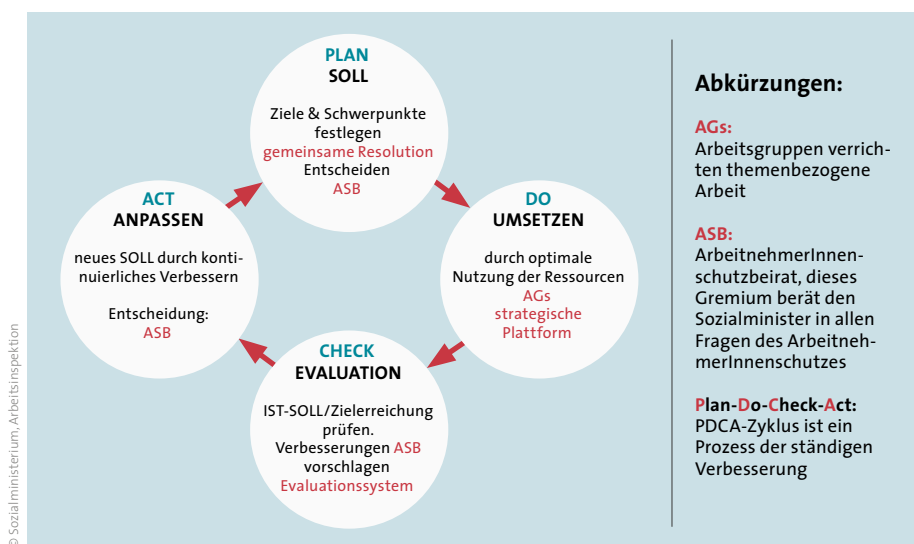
PLAN
SOLL

Ziele & Schwerpunkte festlegen
gemeinsame Resolution
Entscheiden
ASB

DO
UMSETZEN

durch optimale Nutzung der Ressourcen
AGs
strategische Plattform

CHECK
EVALUATION

IST-SOLL/Zielerreichung prüfen.
Verbesserungen ASB vorschlagen
Evaluationssystem

ACT
ANPASSEN

neues SOLL durch kontinuierliches Verbessern

Entscheidung:
ASB

Abkürzungen:

AGs:
Arbeitsgruppen verrichten themenbezogene Arbeit

ASB:
ArbeitnehmerInnenschutzbeirat, dieses Gremium berät den Sozialminister in allen Fragen des ArbeitnehmerInnenschutzes

Plan-Do-Check-Act:
PDCA-Zyklus ist ein Prozess der ständigen Verbesserung

© Sozialministerium, Arbeitsinspektion